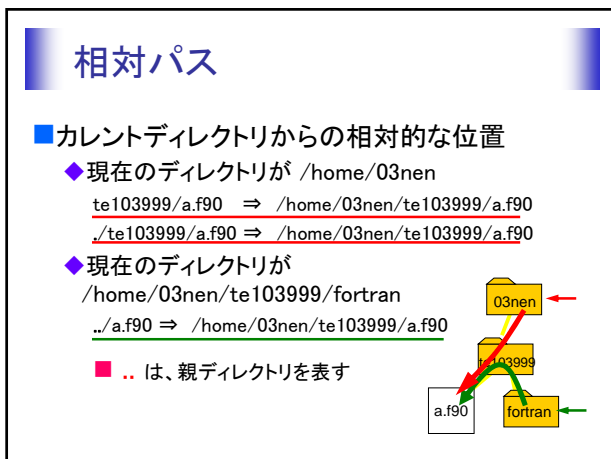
相対パス

■カレントディレクトリからの相対的な位置

◆現在のディレクトリが /home/03nen

te103999/a.f90 ⇒ /home/03nen/te103999/a.f90

./te103999/a.f90 ⇒ /home/03nen/te103999/a.f90

◆現在のディレクトリが /home/03nen/te103999/fortran

../a.f90 ⇒ /home/03nen/te103999/a.f90

■ .. は、親ディレクトリを表す

03nen

te103999

a.f90

fortran